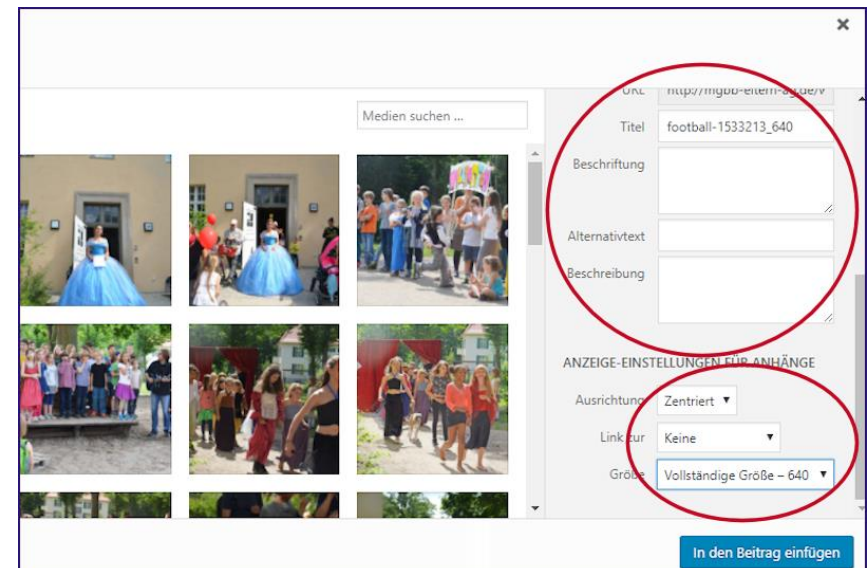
×

Medien suchen ...

URL http://mgbb-eltern-ag.de/v

Titel football-1533213_640

Beschriftung

Alternativtext

Beschreibung

ANZEIGE-EINSTELLUNGEN FÜR ANHÄNGE

Ausrichtung Zentriert

Link zur Keine

Größe Vollständige Größe – 640

In den Beitrag einfügen